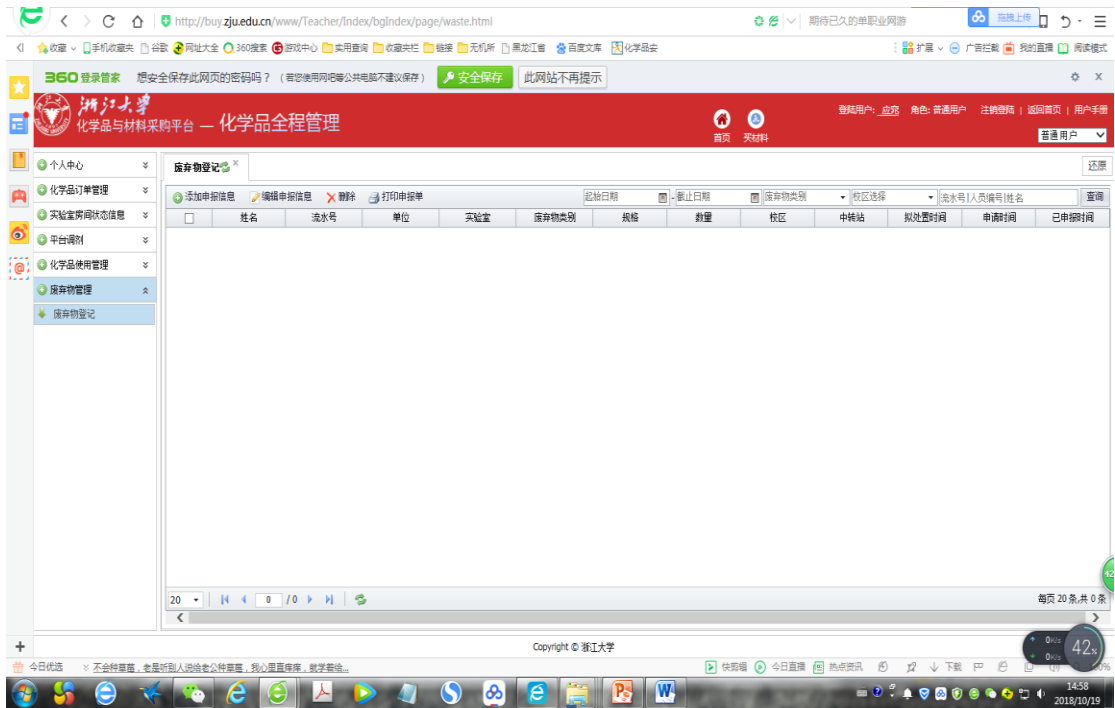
http://buy.zju.edu.cn/www/Teacher/Index/bgIndex/page/waste.html

期待已久的单职业网游

拖拽上传

收藏 手机收藏夹 谷歌 网址大全 360搜索 游戏中心 实用查询 收藏夹栏 链接 无机所 黑龙江省 百度文库 化学品安

扩展 广告拦截 我的直播 阅读模式

360登录管家 想安全保存此网页的密码吗？（若您使用网吧等公共电脑不建议保存） 安全保存 此网站不再提示

浙江大学 化学品与材料采购平台 — 化学品全程管理

首页 买材料

登陆用户: 应容 角色: 普通用户 注销登陆 | 返回首页 | 用户手册

普通用户

个人中心
化学品订单管理
实验室房间状态信息
平台调剂
化学品使用管理
废弃物管理
废弃物登记

废弃物登记

还原

添加申报信息 编辑申报信息 删除 打印申报单 起始日期 - 截止日期 废弃物类别 校区选择 流水号|人员编号|姓名 查询

| | 姓名 | 流水号 | 单位 | 实验室 | 废弃物类别 | 规格 | 数量 | 校区 | 中转站 | 拟处置时间 | 申请时间 | 已申报时间 |
|---|---|---|---|---|---|---|---|---|---|---|---|---|

20 0 /0

每页 20 条,共 0 条

Copyright © 浙江大学

今日优选 不会种草莓，老是听别人说给老公种草莓，我心里直痒痒，就学着给...

快剪辑 今日直播 热点资讯 下载

42%

14:58
2018/10/19